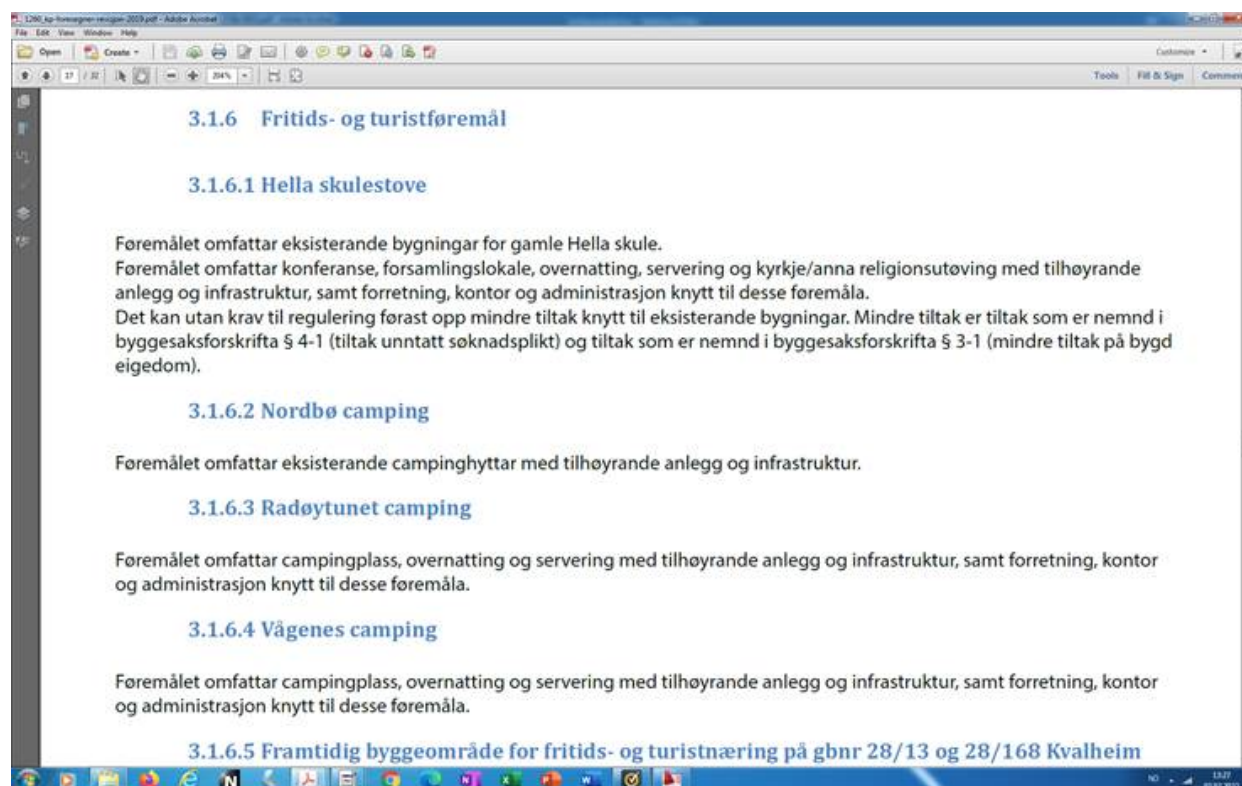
1260_kp-foresegner-revisjon-2019.pdf - Adobe Acrobat
File Edit View Window Help
Open Create
Customize
37 / 92 204%
Tools Fill & Sign Comment

3.1.6 Fritids- og turistføremål

3.1.6.1 Hella skulestove

Føremålet omfattar eksisterande bygningar for gamle Hella skule.
Føremålet omfattar konferanse, forsamlingslokale, overnatting, servering og kyrkje/anna religionsutøving med tilhøyrande anlegg og infrastruktur, samt forretning, kontor og administrasjon knytt til desse føremåla.
Det kan utan krav til regulering førast opp mindre tiltak knytt til eksisterande bygningar. Mindre tiltak er tiltak som er nemnd i byggesaksforskrifta § 4-1 (tiltak unntatt søknadsplikt) og tiltak som er nemnd i byggesaksforskrifta § 3-1 (mindre tiltak på bygd eigedom).

3.1.6.2 Nordbø camping

Føremålet omfattar eksisterande campinghyttar med tilhøyrande anlegg og infrastruktur.

3.1.6.3 Radøytunet camping

Føremålet omfattar campingplass, overnatting og servering med tilhøyrande anlegg og infrastruktur, samt forretning, kontor og administrasjon knytt til desse føremåla.

3.1.6.4 Vågenes camping

Føremålet omfattar campingplass, overnatting og servering med tilhøyrande anlegg og infrastruktur, samt forretning, kontor og administrasjon knytt til desse føremåla.

3.1.6.5 Framtidig byggeområde for fritids- og turistnæring på gbnr 28/13 og 28/168 Kvalheim

NO 13:27
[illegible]